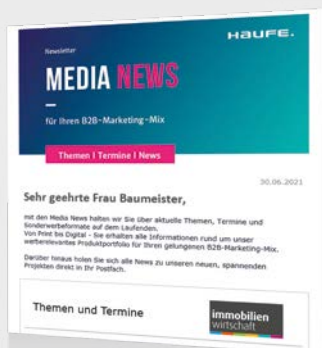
Newsletter

HAUFE.

MEDIA NEWS

für Ihren B2B-Marketing-Mix

Themen | Termine | News

30.06.2021

Sehr geehrte Frau Baumeister,

mit den Media News halten wir Sie über aktuelle Themen, Termine und Sonderwerbeformate auf dem Laufenden.
Von Print bis Digital - Sie erhalten alle Informationen rund um unser werberelevantes Produktportfolio für Ihren gelungenen B2B-Marketing-Mix.

Darüber hinaus holen Sie sich alle News zu unseren neuen, spannenden Projekten direkt in Ihr Postfach.

Themen und Termine

immobilien wirtschaft